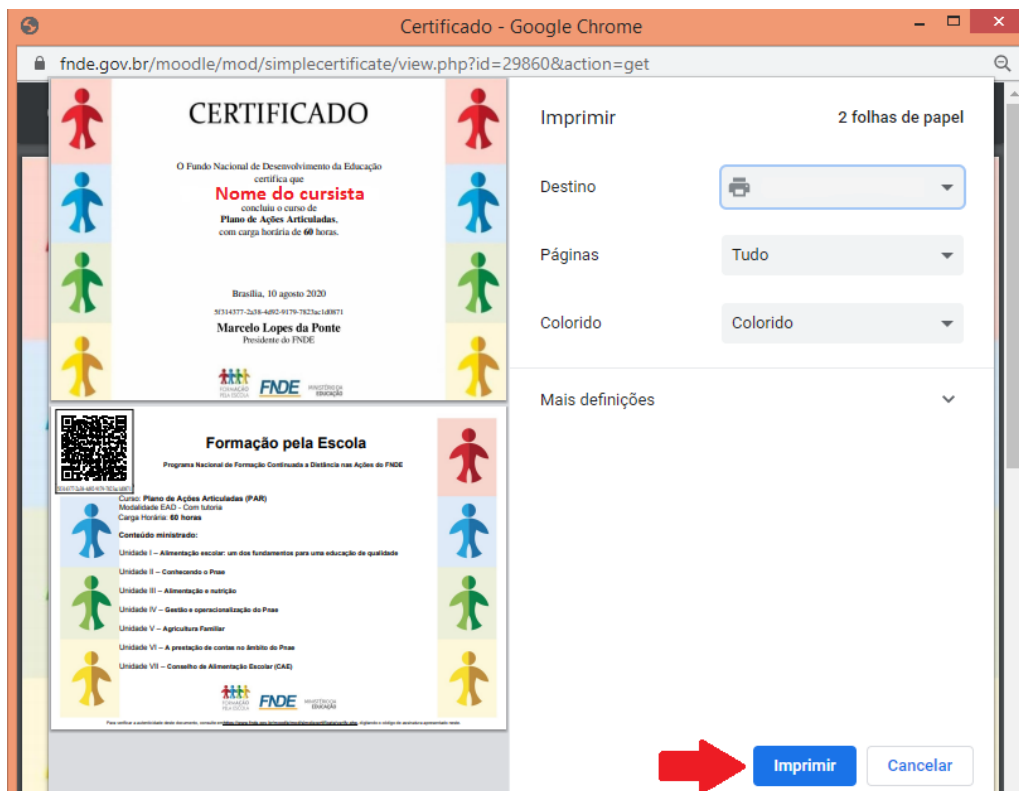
Certificado - Google Chrome

fnde.gov.br/moodle/mod/simplecertificate/view.php?id=29860&action=get

CERTIFICADO

O Fundo Nacional de Desenvolvimento da Educação certifica que
Nome do cursista
concluiu o curso de
Plano de Ações Articuladas,
com carga horária de 60 horas.

Brasília, 10 agosto 2020
5f314377-2a38-4d92-9179-7823ac1d0871
Marcelo Lopes da Ponte
Presidente do FNDE

FORMAÇÃO PELA ESCOLA FNDE MINISTÉRIO DA EDUCAÇÃO

Formação pela Escola
Programa Nacional de Formação Continuada a Distância nas Ações do FNDE

Curso: Plano de Ações Articuladas (PAR)
Modalidade EAD - Com tutoria
Carga Horária: 60 horas

Conteúdo ministrado:

Unidade I – Alimentação escolar: um dos fundamentos para uma educação de qualidade
Unidade II – Conhecendo o Pnae
Unidade III – Alimentação e nutrição
Unidade IV – Gestão e operacionalização do Pnae
Unidade V – Agricultura Familiar
Unidade VI – A prestação de contas no âmbito do Pnae
Unidade VII – Conselho de Alimentação Escolar (CAE)

FORMAÇÃO PELA ESCOLA FNDE MINISTÉRIO DA EDUCAÇÃO

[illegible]

Imprimir
2 folhas de papel
Destino
Páginas
Tudo
Colorido
Colorido
Mais definições
Imprimir
Cancelar